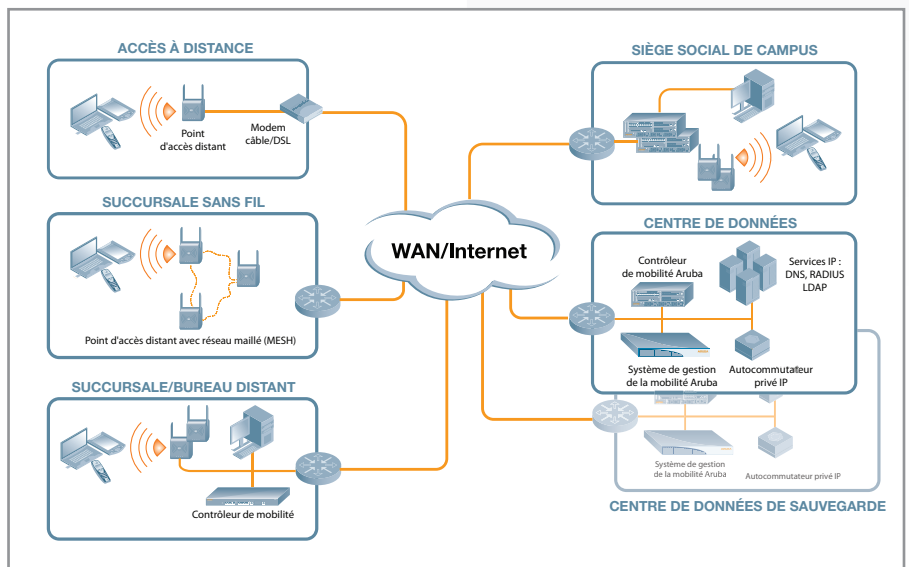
ACCÈS À DISTANCE

Point d'accès distant

Modem câble/DSL

SUCCURSALE SANS FIL

Point d'accès distant avec réseau maillé (MESH)

SUCCURSALE/BUREAU DISTANT

Contrôleur de mobilité

WAN/Internet

SIÈGE SOCIAL DE CAMPUS

CENTRE DE DONNÉES

Contrôleur de mobilité Aruba

Services IP : DNS, RADIUS LDAP

Système de gestion de la mobilité Aruba

Autocommutateur privé IP

Système de gestion de la mobilité Aruba

Autocommutateur privé IP

CENTRE DE DONNÉES DE SAUVEGARDE